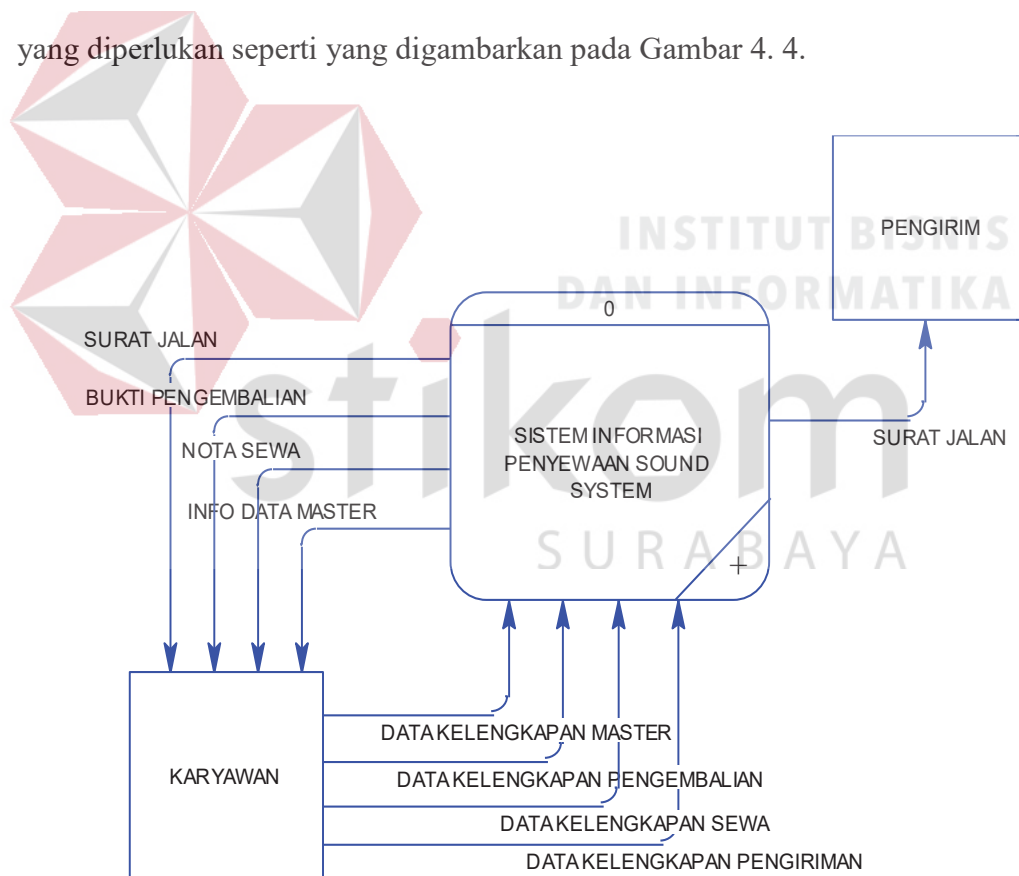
yang diperlukan seperti yang digambarkan pada Gambar 4. 4.

INSTITUT BISNIS
DAN INFORMATIKA
stikom
SURABAYA

PENGIRIM

0

SISTEM INFORMASI PENYEWAAN SOUND SYSTEM

SURAT JALAN

BUKTI PENGEMBALIAN

NOTA SEWA

INFO DATA MASTER

SURAT JALAN

KARYAWAN

DATA KELENGKAPAN MASTER

DATA KELENGKAPAN PENGEMBALIAN

DATA KELENGKAPAN SEWA

DATA KELENGKAPAN PENGIRIMAN